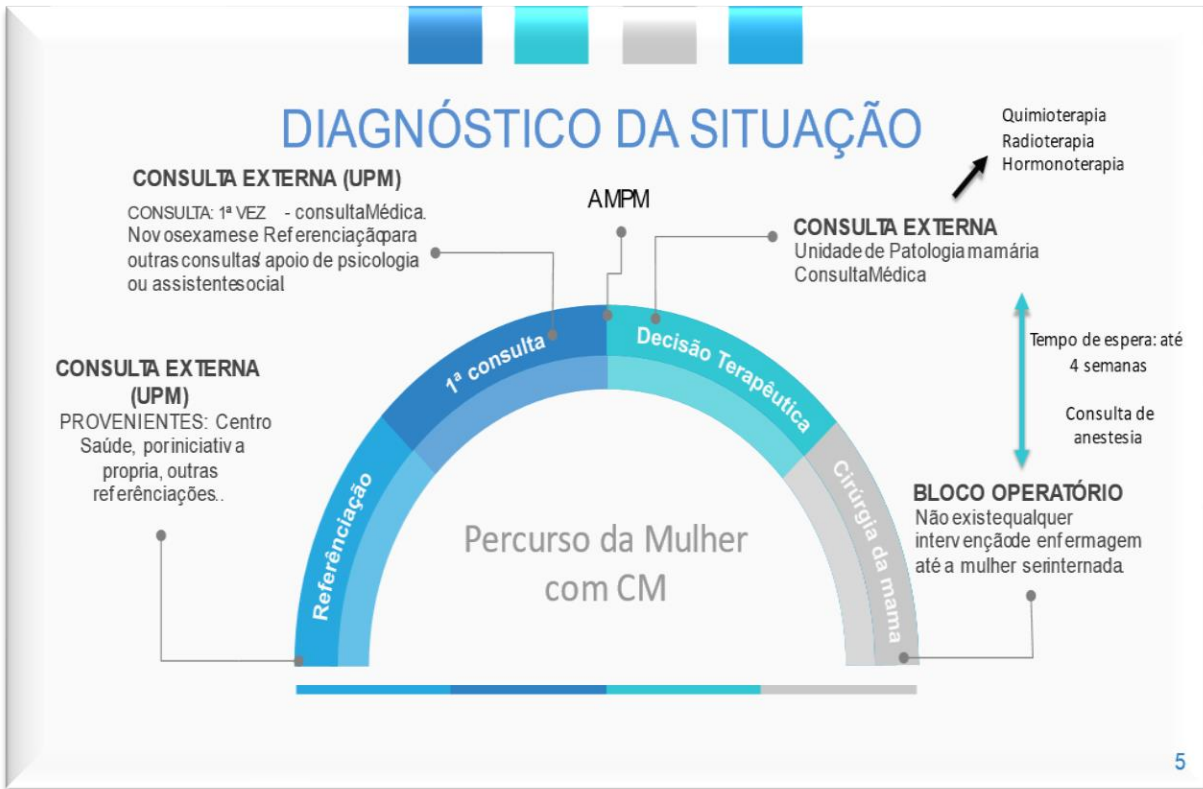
DIAGNÓSTICO DA SITUAÇÃO

Quimioterapia
Radioterapia
Hormonoterapia

CONSULTA EXTERNA (UPM)
CONSULTA: 1ª VEZ - consulta Médica. Novos exames e Referenciação para outras consultas/ apoio de psicologia ou assistente social

AMPM

CONSULTA EXTERNA
Unidade de Patologia mamária
Consulta Médica

Tempo de espera: até 4 semanas

Consulta de anestesia

CONSULTA EXTERNA (UPM)
PROVENIENTES: Centro Saúde, por iniciativa propria, outras referênciações..

Referênciação
1ª consulta
Decisão Terapêutica
Cirúrgia da mama

Percurso da Mulher com CM

BLOCO OPERATÓRIO
Não existe qualquer intervenção de enfermagem até a mulher ser internada.

5